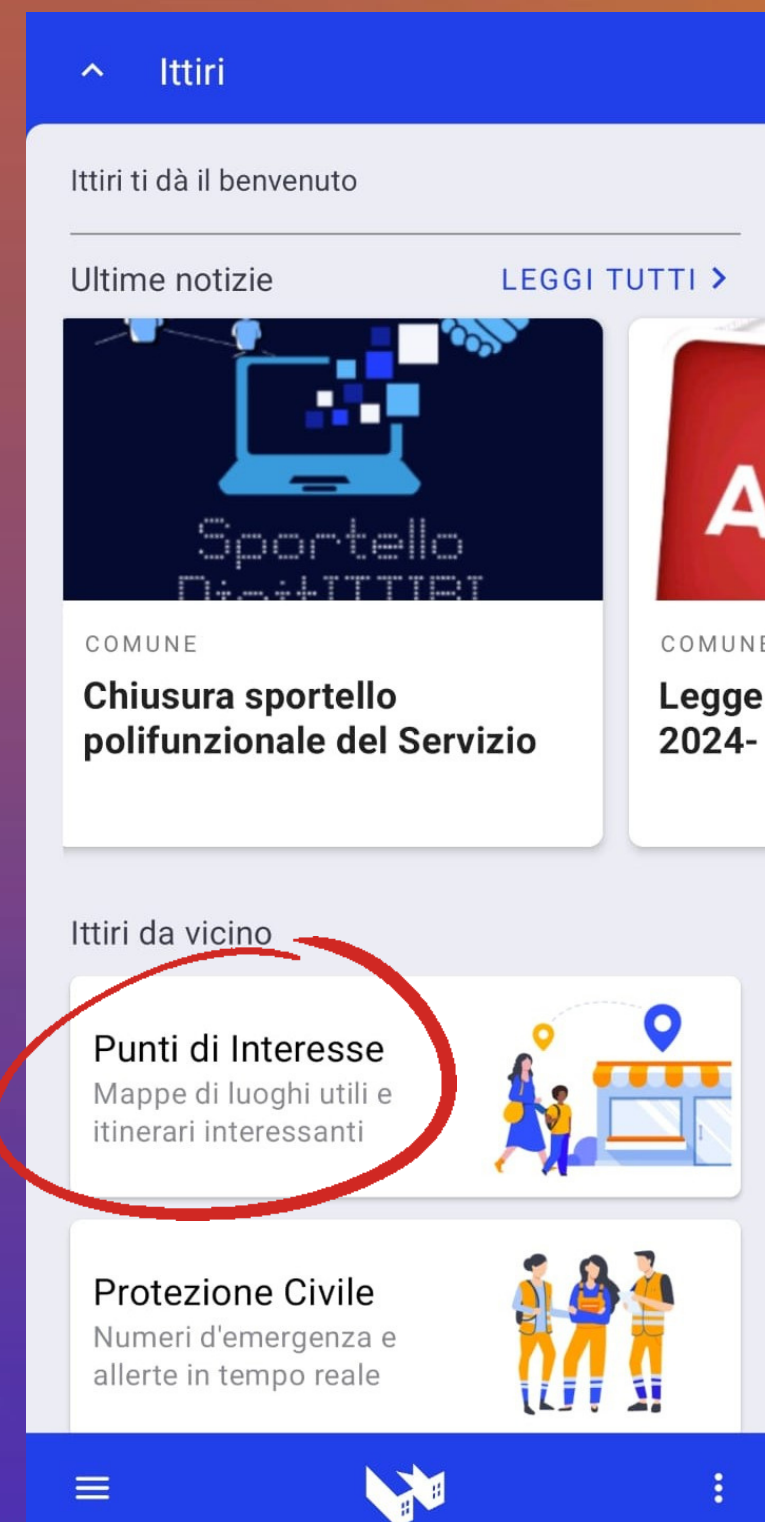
Ittiri

Ittiri ti dà il benvenuto

Ultime notizie

LEGGI TUTTI >

Sportello

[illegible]

COMUNE

Chiusura sportello polifunzionale del Servizio

COMUNE

Legge 2024-

Ittiri da vicino

Punti di Interesse

Mappe di luoghi utili e itinerari interessanti

Protezione Civile

Numeri d'emergenza e allerte in tempo reale